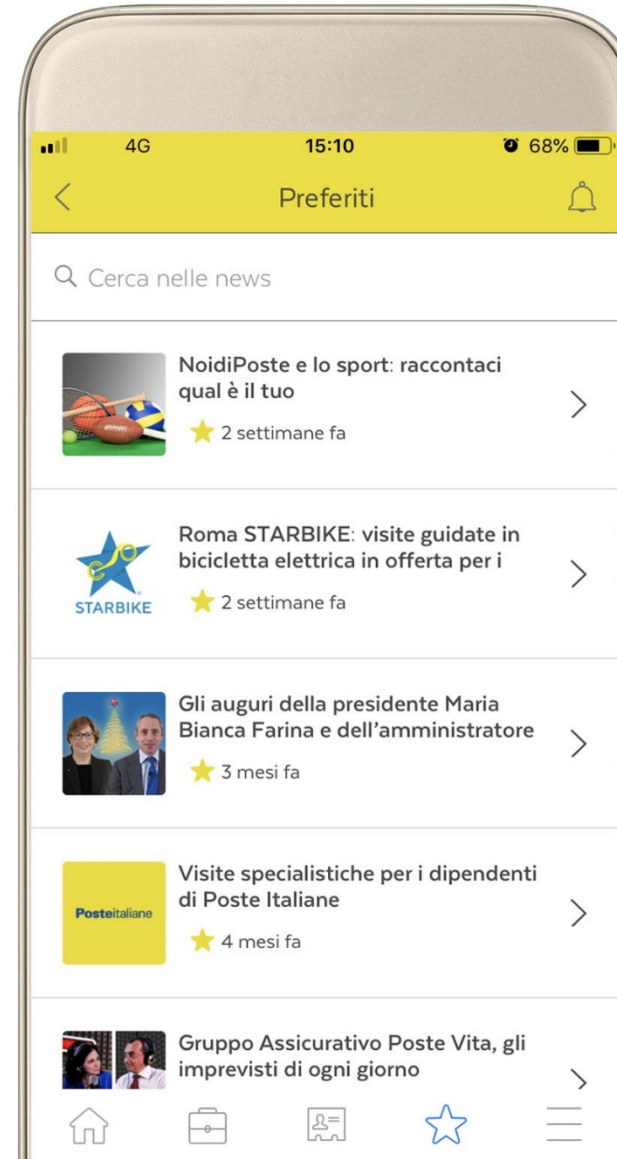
4G 15:10 68%

Preferiti

Cerca nelle news

NoidiPoste e lo sport: raccontaci qual è il tuo
2 settimane fa

STARBIKE
Roma STARBIKE: visite guidate in bicicletta elettrica in offerta per i
2 settimane fa

Gli auguri della presidente Maria Bianca Farina e dell'amministratore
3 mesi fa

Posteitaliane
Visite specialistiche per i dipendenti di Poste Italiane
4 mesi fa

Gruppo Assicurativo Poste Vita, gli imprevisti di ogni giorno